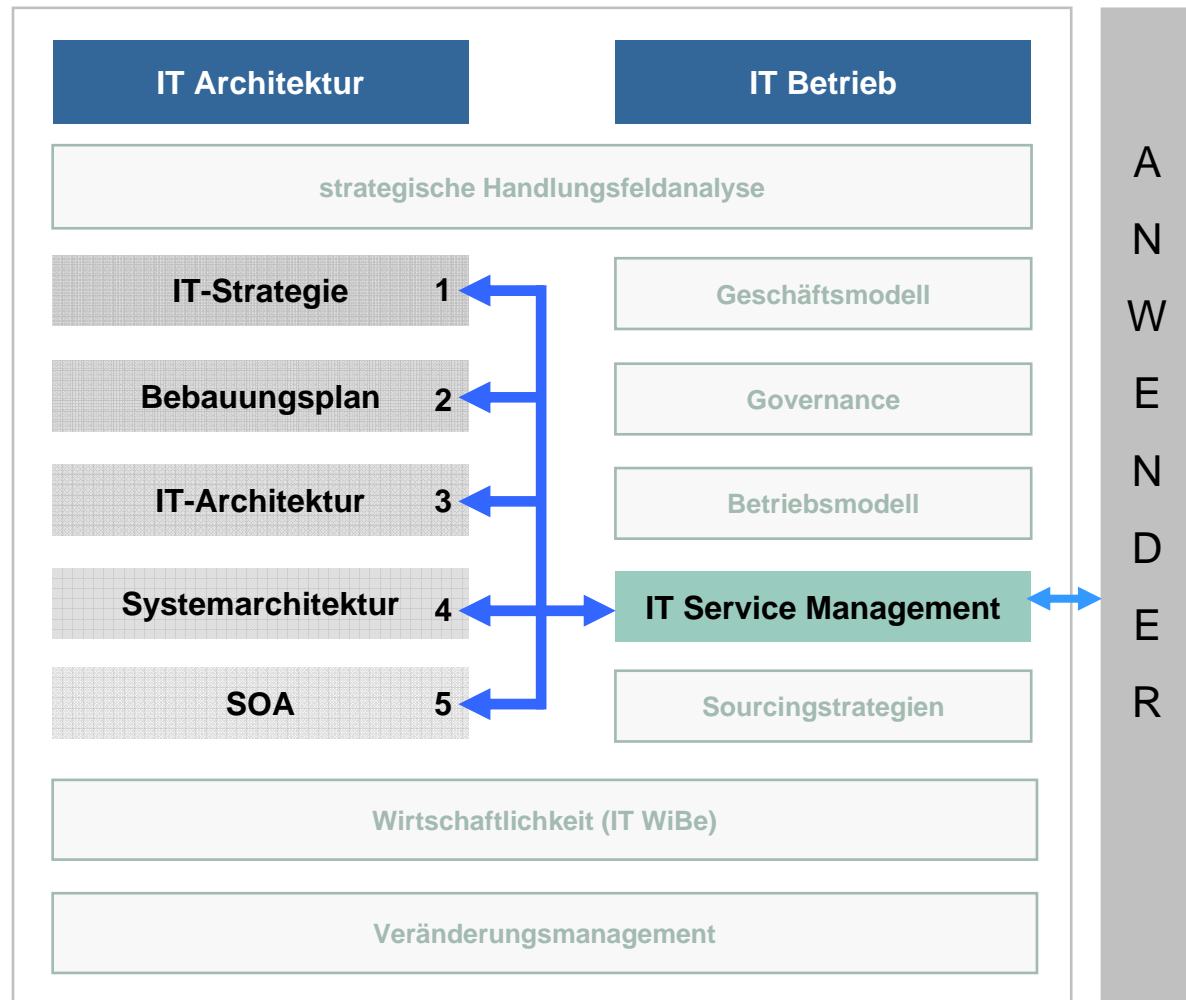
IT Architektur

IT Betrieb

strategische Handlungsfeldanalyse

IT-Strategie 1

Bebauungsplan 2

IT-Architektur 3

Systemarchitektur 4

SOA 5

Geschäftsmodell

Governance

Betriebsmodell

IT Service Management

Sourcingstrategien

Wirtschaftlichkeit (IT WiBe)

Veränderungsmanagement

A N W E N D E R